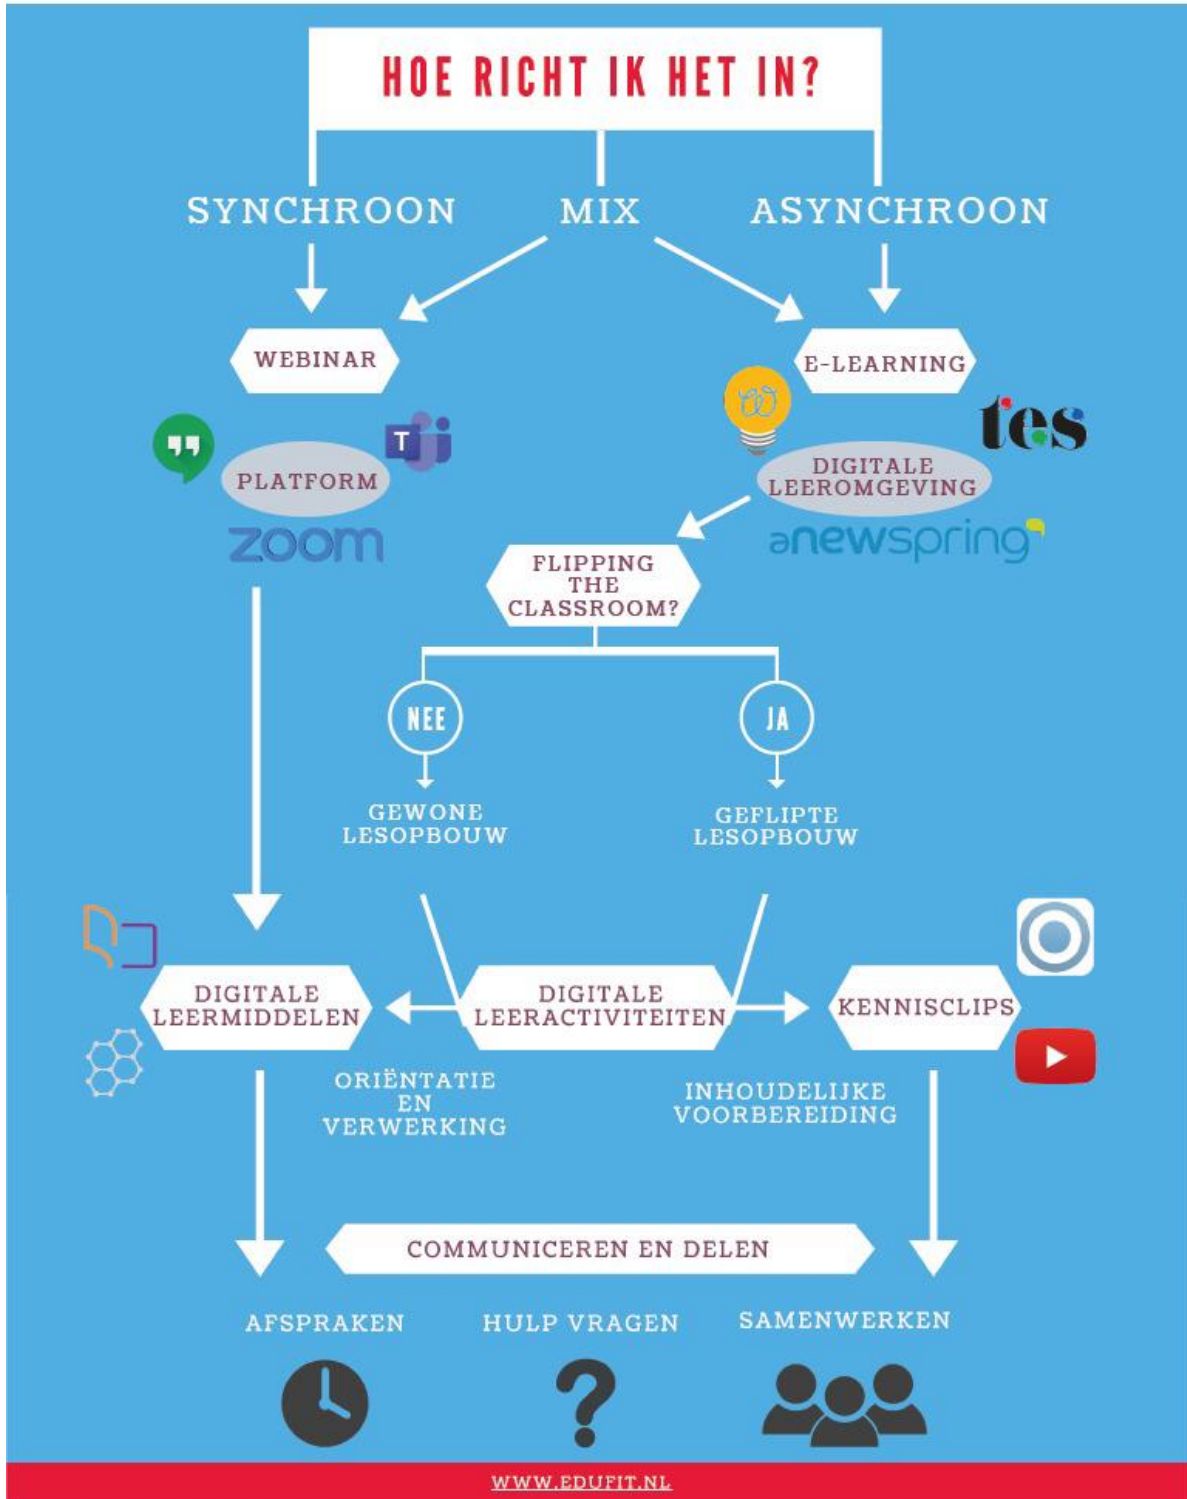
HOE RICHT IK HET IN?

SYNCHROON
MIX
ASYNCHROON

WEBINAR
E-LEARNING

PLATFORM
zoom

tes
DIGITALE LEEROMGEVING
anewspring

FLIPPING THE CLASSROOM?

NEE
JA

GEWONE LESOPBOUW
GEFLIPTE LESOPBOUW

DIGITALE LEERMIDDELEN
DIGITALE LEERACTIVITEITEN
KENNISCLIPS

ORIËNTATIE EN VERWERKING
INHOUDELIJKE VOORBEREIDING

COMMUNICEREN EN DELEN

AFSPRAKEN
HULP VRAGEN
SAMENWERKEN

WWW.EDUFIT.NL